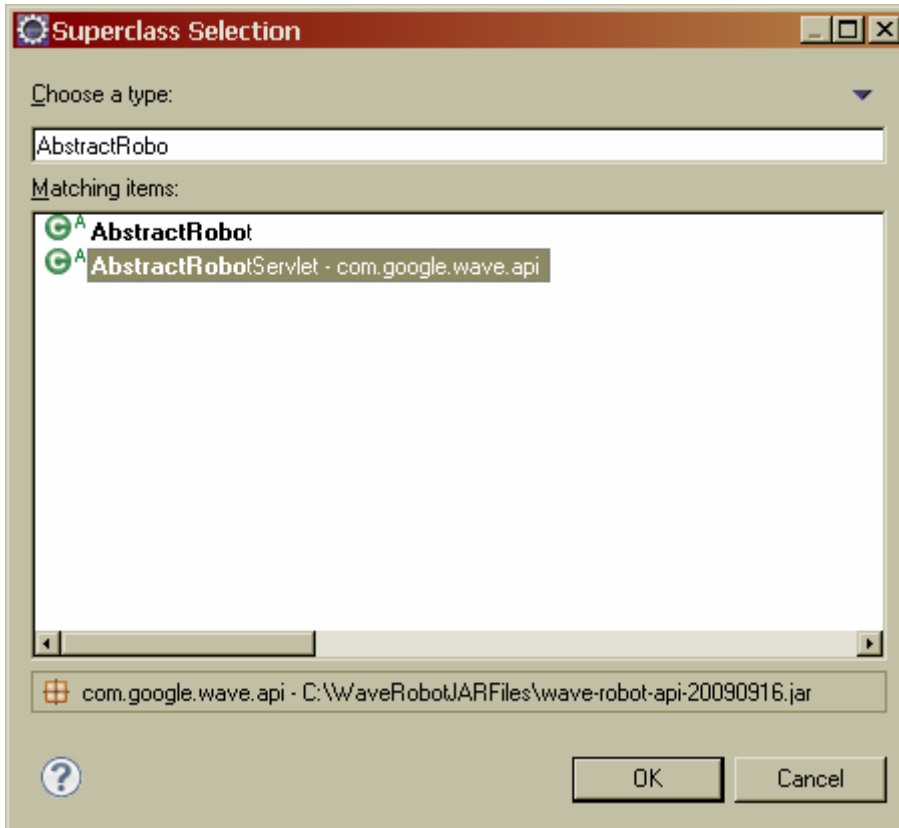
Superclass Selection

Choose a type:

AbstractRobo

Matching items:

AbstractRobot

AbstractRobotServlet - com.google.wave.api

com.google.wave.api - C:\WaveRobotJARFiles\wave-robot-api-20090916.jar

OK

Cancel